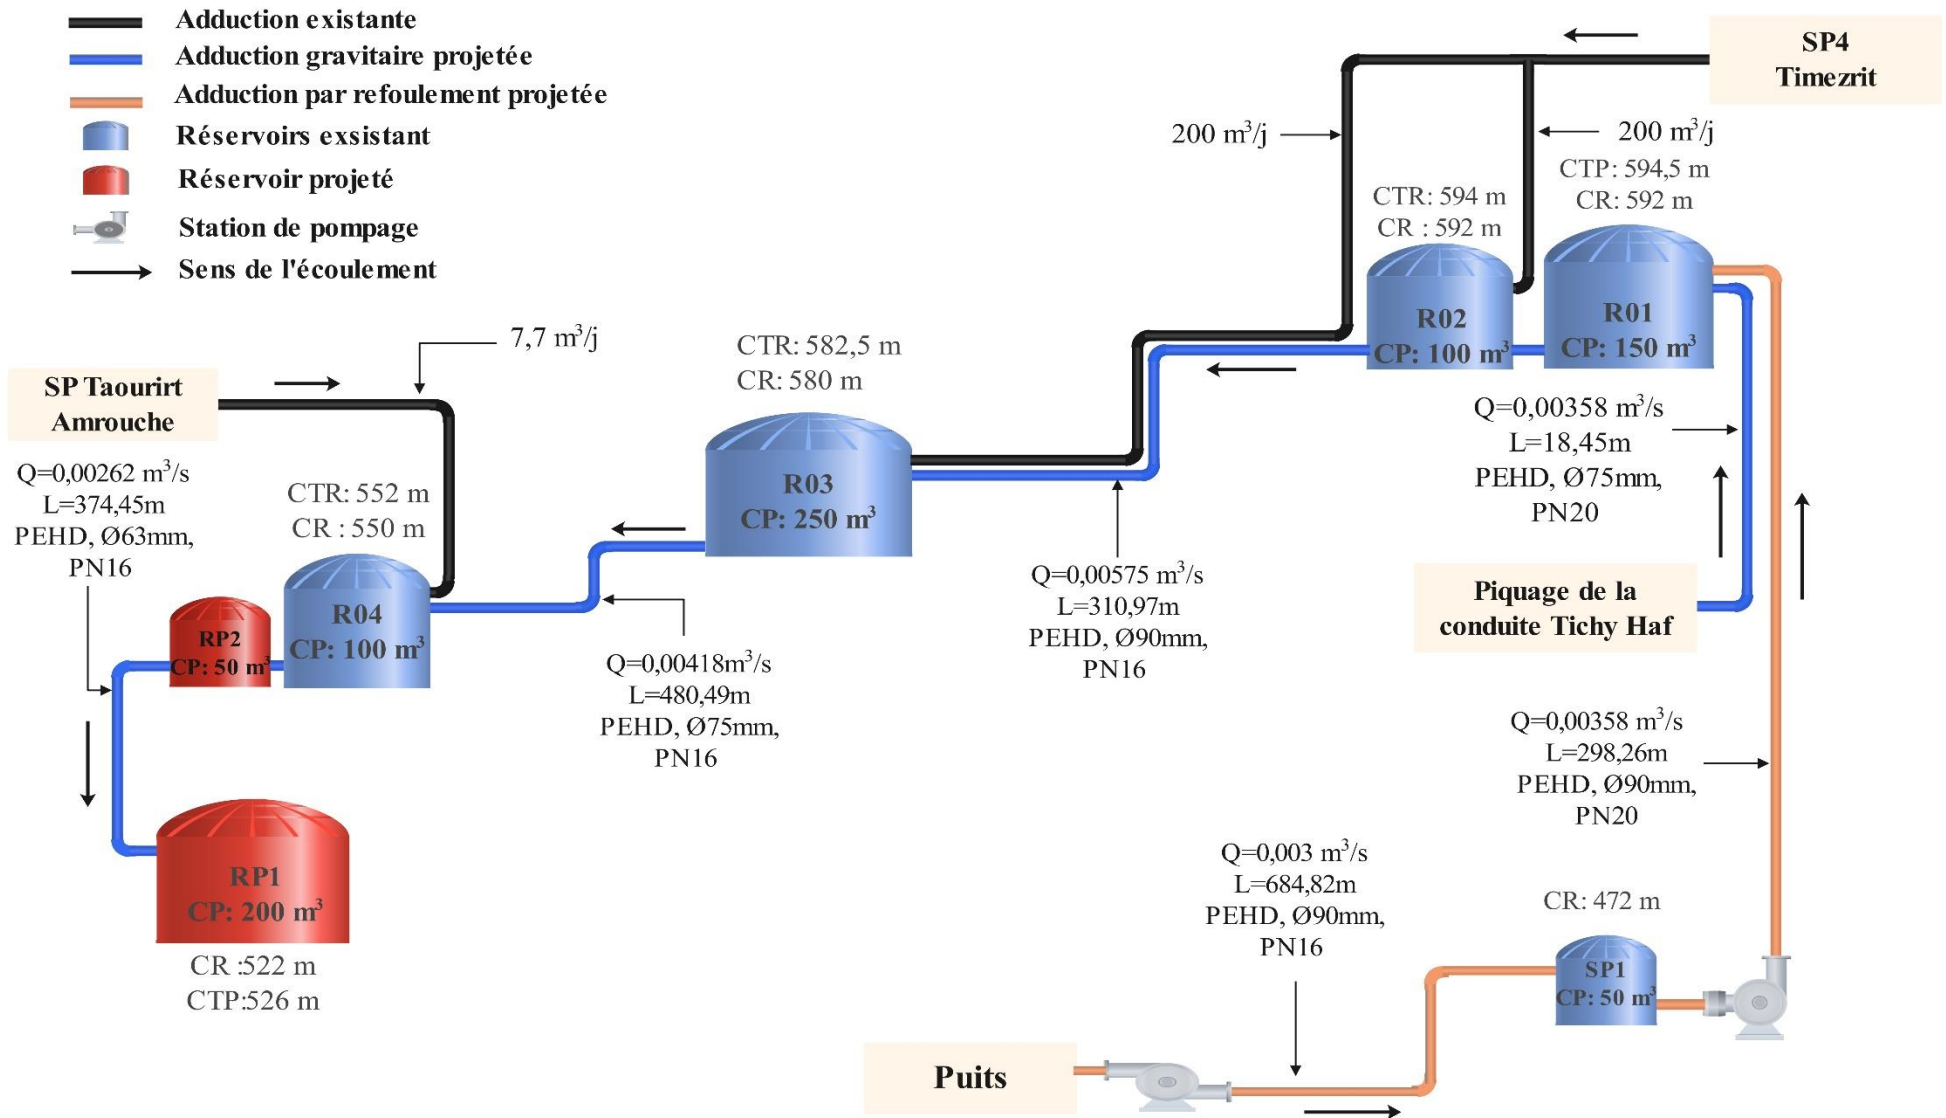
Adduction existante
Adduction gravitaire projetée
Adduction par refoulement projetée
Réservoirs existant
Réservoir projeté
Station de pompage
Sens de l'écoulement

SP4
Timezrit

200 $m^3$/j

200 $m^3$/j

CTP: 594,5 m
CR: 592 m

CTR: 594 m
CR : 592 m

R02
CP: 100 $m^3$

R01
CP: 150 $m^3$

7,7 $m^3$/j

SP Taourirt Amrouche

CTR: 582,5 m
CR: 580 m

R03
CP: 250 $m^3$

Q=0,00358 $m^3$/s
L=18,45m
PEHD, Ø75mm,
PN20

Q=0,00262 $m^3$/s
L=374,45m
PEHD, Ø63mm,
PN16

CTR: 552 m
CR : 550 m

R04
CP: 100 $m^3$

RP2
CP: 50 $m^3$

Q=0,00575 $m^3$/s
L=310,97m
PEHD, Ø90mm,
PN16

Piquage de la conduite Tichy Haf

Q=0,00418$m^3$/s
L=480,49m
PEHD, Ø75mm,
PN16

Q=0,00358 $m^3$/s
L=298,26m
PEHD, Ø90mm,
PN20

RP1
CP: 200 $m^3$

CR :522 m
CTP:526 m

Q=0,003 $m^3$/s
L=684,82m
PEHD, Ø90mm,
PN16

CR: 472 m

SP1
CP: 50 $m^3$

Puits